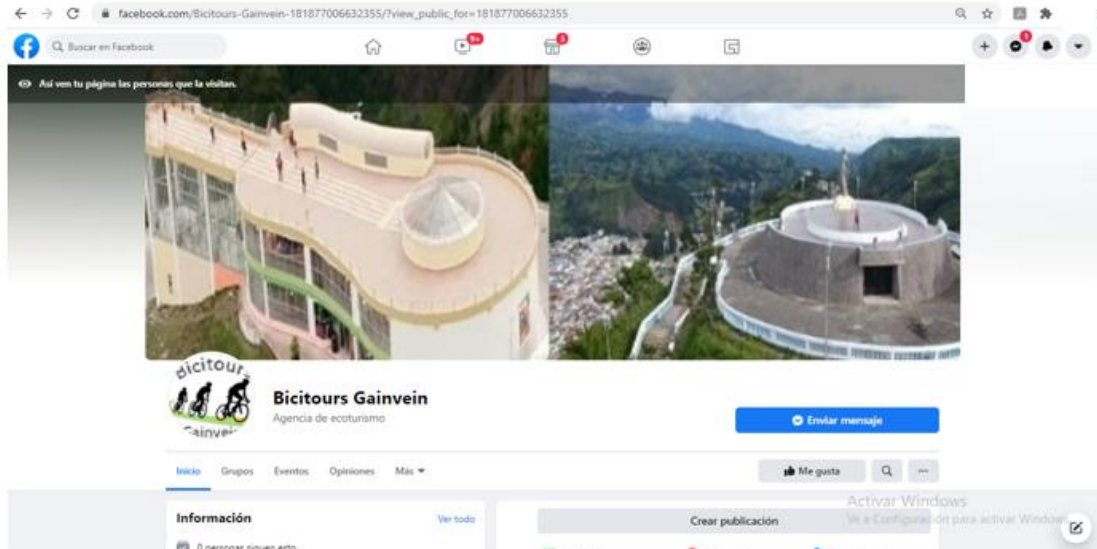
facebook.com/Bicitours-Gainvein-181877006632355/?view_public_for=181877006632355

Buscar en Facebook

9+

3

1

Así ven tu página las personas que la visitan.

Bicitours Gainvein

Bicitours Gainvein

Agencia de ecoturismo

Enviar mensaje

Inicio Grupos Eventos Opiniones Más

Me gusta

Activar Windows
Ve a Configuración para activar Windows.

Información

Ver todo

Crear publicación

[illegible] personas siguen esto